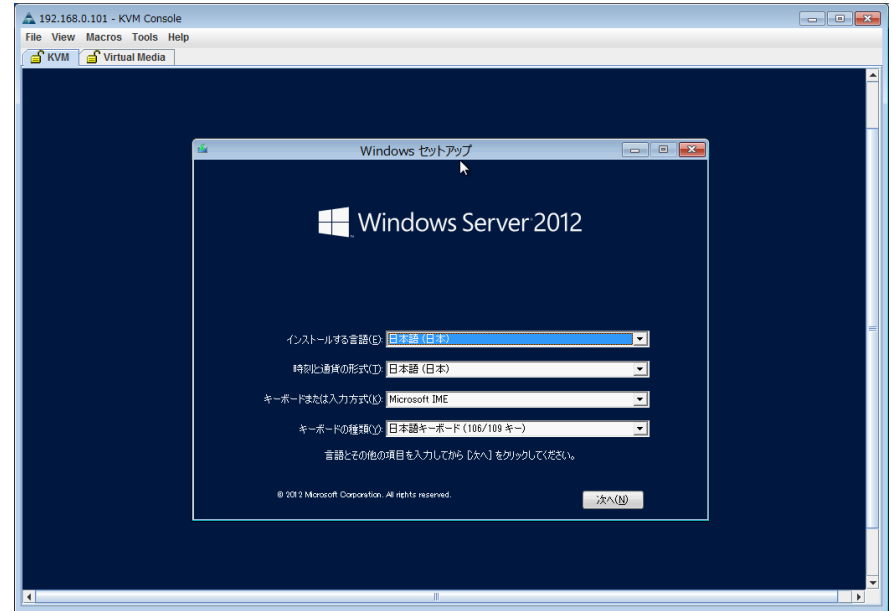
192.168.0.101 - KVM Console

File View Macros Tools Help

KVM Virtual Media

Windows セットアップ

Windows Server 2012

インストールする言語(E): 日本語 (日本)

時刻と通貨の形式(T): 日本語 (日本)

キーボードまたは入力方式(K): Microsoft IME

キーボードの種類(Y): 日本語キーボード (106/109 キー)

言語とその他の項目を入力してから [次へ] をクリックしてください。

© 2012 Microsoft Corporation. All rights reserved.

次へ(N)